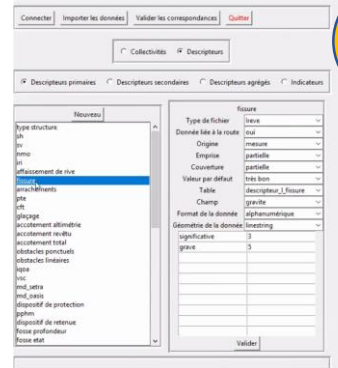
Connecter | Importer les données | Valider les correspondences | Quitter

Collectivités | Descripteurs

Descripteurs primaires | Descripteurs secondaires | Descripteurs agrégés | Indicateurs

Nouveau

type structure
sh
sv
nmo
iri
affaissement de rive
fissure
arrachements
pte
cft
glaçage
accotement altimétrie
accotement revêtu
accotement total
obstacles ponctuels
obstacles linéaires
iqoa
vsc
md_setra
md_oasis
dispositif de protection
pphm
dispositif de retenue
fosse profondeur
fosse etat

fissure

| | |
|---|---|
| Type de fichier | ireve |
| Donnée liée à la route | oui |
| Origine | mesure |
| Emprise | partielle |
| Couverture | partielle |
| Valeur par défaut | très bon |
| Table | descripteur_l_fissure |
| Champ | gravite |
| Format de la donnée | alphanumérique |
| Géométrie de la donnée | linestring |
| significative | 3 |
| grave | 5 |

Valider